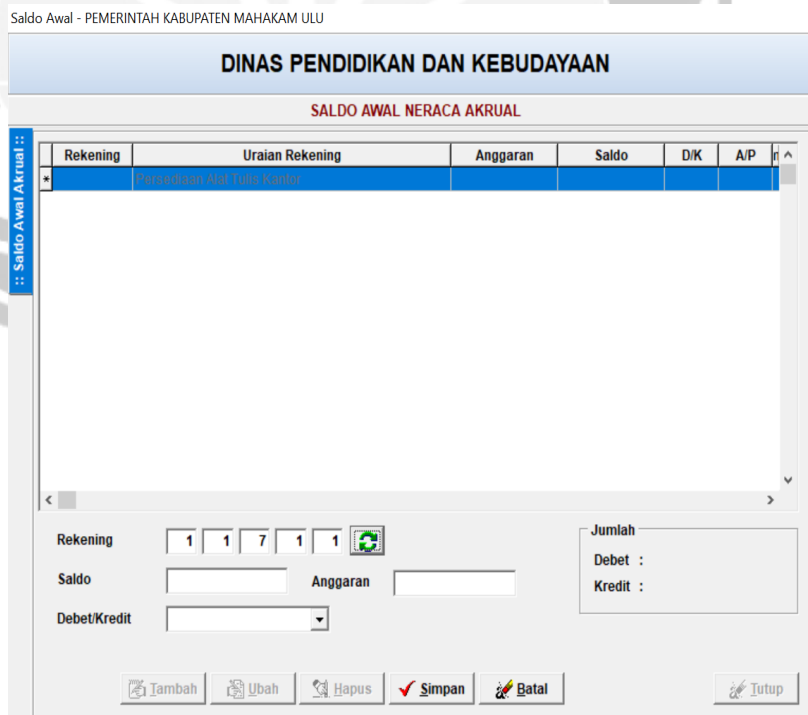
Saldo Awal - PEMERINTAH KABUPATEN MAHAKAM ULU

DINAS PENDIDIKAN DAN KEBUDAYAAN

SALDO AWAL NERACA AKRUAL

:: Saldo Awal Akrual ::

| | Rekening | Uraian Rekening | Anggaran | Saldo | D/K | A/P |
|---|---|---|---|---|---|---|
| * | | Persediaan Alat Tulis Kantor | | | | |

Rekening 1 1 7 1 1

Saldo

Anggaran

Debet/Kredit

Jumlah

Debet :

Kredit :

Tambah Ubah Hapus Simpan Batal Tutup